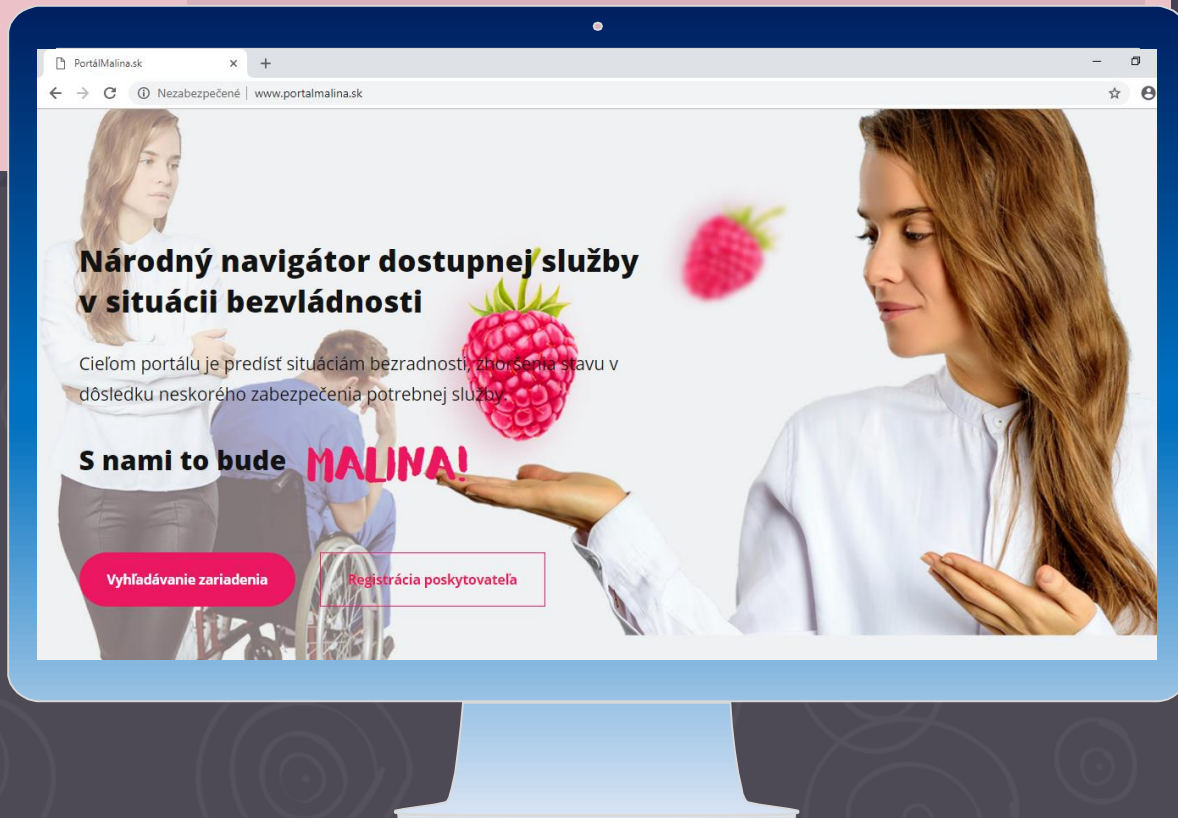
PortálMalina.sk
×
+
Nezabezpečené | www.portalmalina.sk

Národný navigátor dostupnej služby v situácii bezvládnosti

Cieľom portálu je predísť situáciám bezradnosti, zhoršenia stavu v dôsledku neskorého zabezpečenia potrebnej služby.

S nami to bude MALINA!

Vyhľadávanie zariadenia
Registrácia poskytovateľa